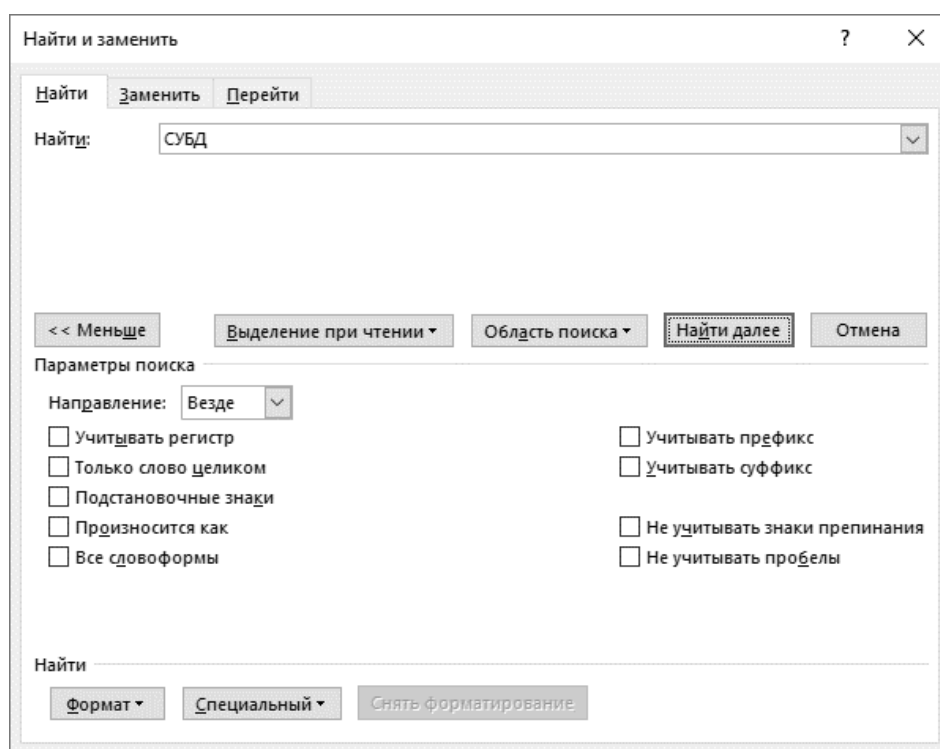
Найти и заменить

?

×

Найти

Заменить

Перейти

Найти:

СУБД

<< Меньше

Выделение при чтении ▾

Область поиска ▾

Найти далее

Отмена

Параметры поиска

Направление:

Везде

Учитывать регистр

Только слово целиком

Подстановочные знаки

Произносится как

Все словоформы

Учитывать префикс

Учитывать суффикс

Не учитывать знаки препинания

Не учитывать пробелы

Найти

Формат ▾

Специальный ▾

Снять форматирование